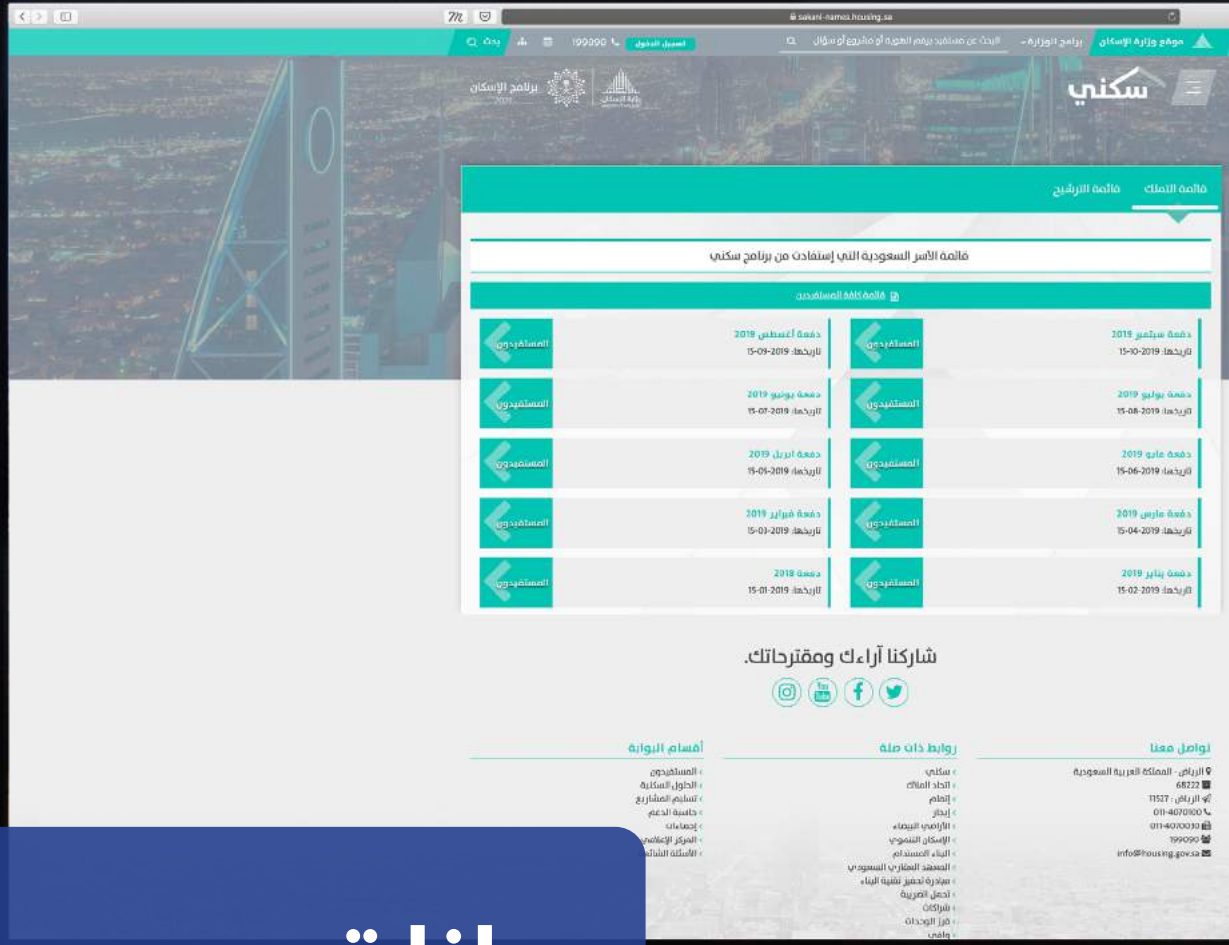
sakani-namas.housing.sa

موقع وزارة الإسكان برامج الوزارة البحث عن مستفيد برقم الهوية أو مشروع أو سؤال تسجيل الدخول 199090 بحث

سكني

برنامج الإسكان

قائمة التملك قائمة الترشيح

قائمة الأسر السعودية التي إستفادت من برنامج سكني

قائمة كافة المستفيدين

دفعة سبتمبر 2019
تاريخها: 15-10-2019
المستفيدون

دفعة أغسطس 2019
تاريخها: 15-09-2019
المستفيدون

دفعة يوليو 2019
تاريخها: 15-08-2019
المستفيدون

دفعة يونيو 2019
تاريخها: 15-07-2019
المستفيدون

دفعة مايو 2019
تاريخها: 15-06-2019
المستفيدون

دفعة ابريل 2019
تاريخها: 15-05-2019
المستفيدون

دفعة مارس 2019
تاريخها: 15-04-2019
المستفيدون

دفعة فبراير 2019
تاريخها: 15-03-2019
المستفيدون

دفعة يناير 2019
تاريخها: 15-02-2019
المستفيدون

دفعة 2018
تاريخها: 15-01-2019
المستفيدون

شاركنا آراءك ومقترحاتك.

تواصل معنا
الرياض - المملكة العربية السعودية
68222
الرياض : 11527
011-4070100
011-4070030
199090
info@housing.gov.sa

روابط ذات صلة
سكني
اتحاد الملاك
إتمام
إيجار
الأراضي البيضاء
الإسكان التنموي
البناء المستدام
المعهد العقاري السعودي
مبادرة تحفيز تقنية البناء
احسب الضريبة
شراكات
فرز الوحدات
وافي

أقسام البوابة
المستفيدون
الحلول السكنية
تسليم المشاريع
حاسبة الدعم
إحصاءات
المركز الإعلامي
الأسئلة الشائعة